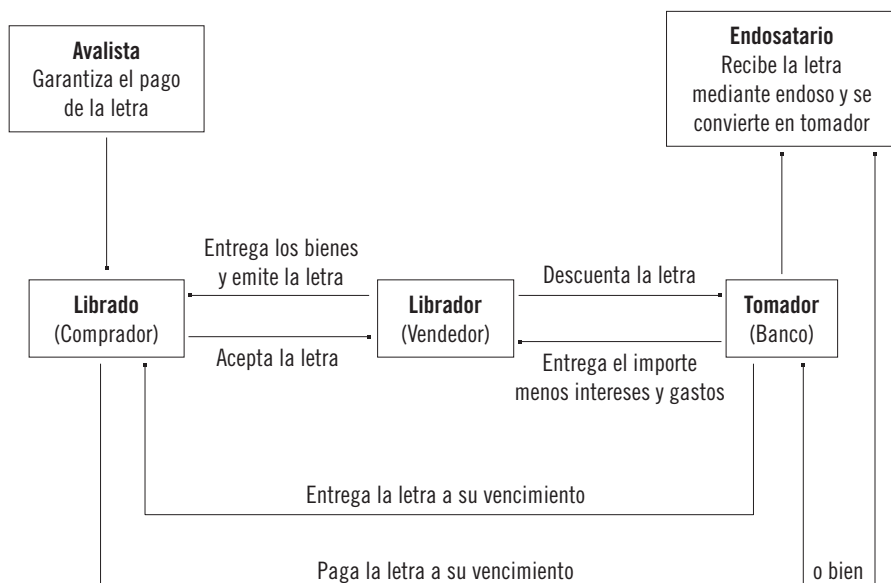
**Avalista**
Garantiza el pago de la letra

**Endosatario**
Recibe la letra mediante endoso y se convierte en tomador

Entrega los bienes y emite la letra

Descuenta la letra

**Librado**
(Comprador)

**Librador**
(Vendedor)

**Tomador**
(Banco)

Acepta la letra

Entrega el importe menos intereses y gastos

Entrega la letra a su vencimiento

Paga la letra a su vencimiento

o bien